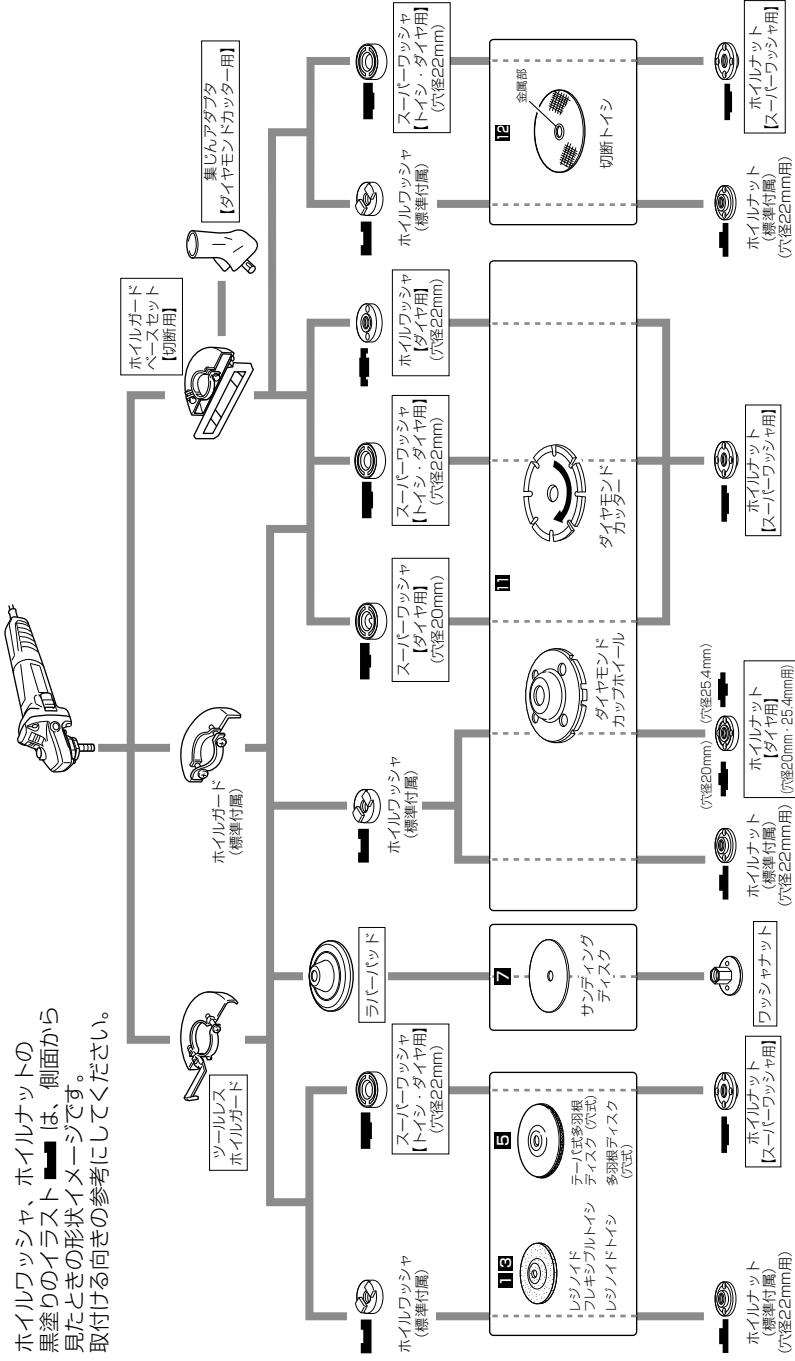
ホイルワッシャ、ホイルナットの黒塗りのイラスト ■ は、側面から見たときの形状イメージです。取付ける向きの参考にしてください。

ツールレスホイルガード

ホイルガード(標準付属)

ホイルガードベースセット【切断用】

集じんアダプタ【ダイヤモンドカッター用】

ホイルワッシャ(標準付属)

スーパーワッシャ【トイシ・ダイヤ用】(穴径22mm)

ラバーパッド

ホイルワッシャ(標準付属)

スーパーワッシャ【ダイヤ用】(穴径20mm)

スーパーワッシャ【トイシ・ダイヤ用】(穴径22mm)

ホイルワッシャ【ダイヤ用】(穴径22mm)

ホイルワッシャ(標準付属)

スーパーワッシャ【トイシ・ダイヤ用】(穴径22mm)

1 3 レジノイドフレキシブルトイシ レジノイドトイシ

5 テーパ式多羽根ディスク(穴式) 多羽根ディスク(穴式)

7 サンディングディスク

ダイヤモンドカップホイール

11 ダイヤモンドカッター

12 金属部 切断トイシ

ホイルナット(標準付属)(穴径22mm用)

ホイルナット【スーパーワッシャ用】

ワッシャナット

ホイルナット(標準付属)(穴径22mm用)

(穴径20mm)

(穴径25.4mm)

ホイルナット【ダイヤ用】(穴径20mm・25.4mm用)

ホイルナット【スーパーワッシャ用】

ホイルナット(標準付属)(穴径22mm用)

ホイルナット【スーパーワッシャ用】